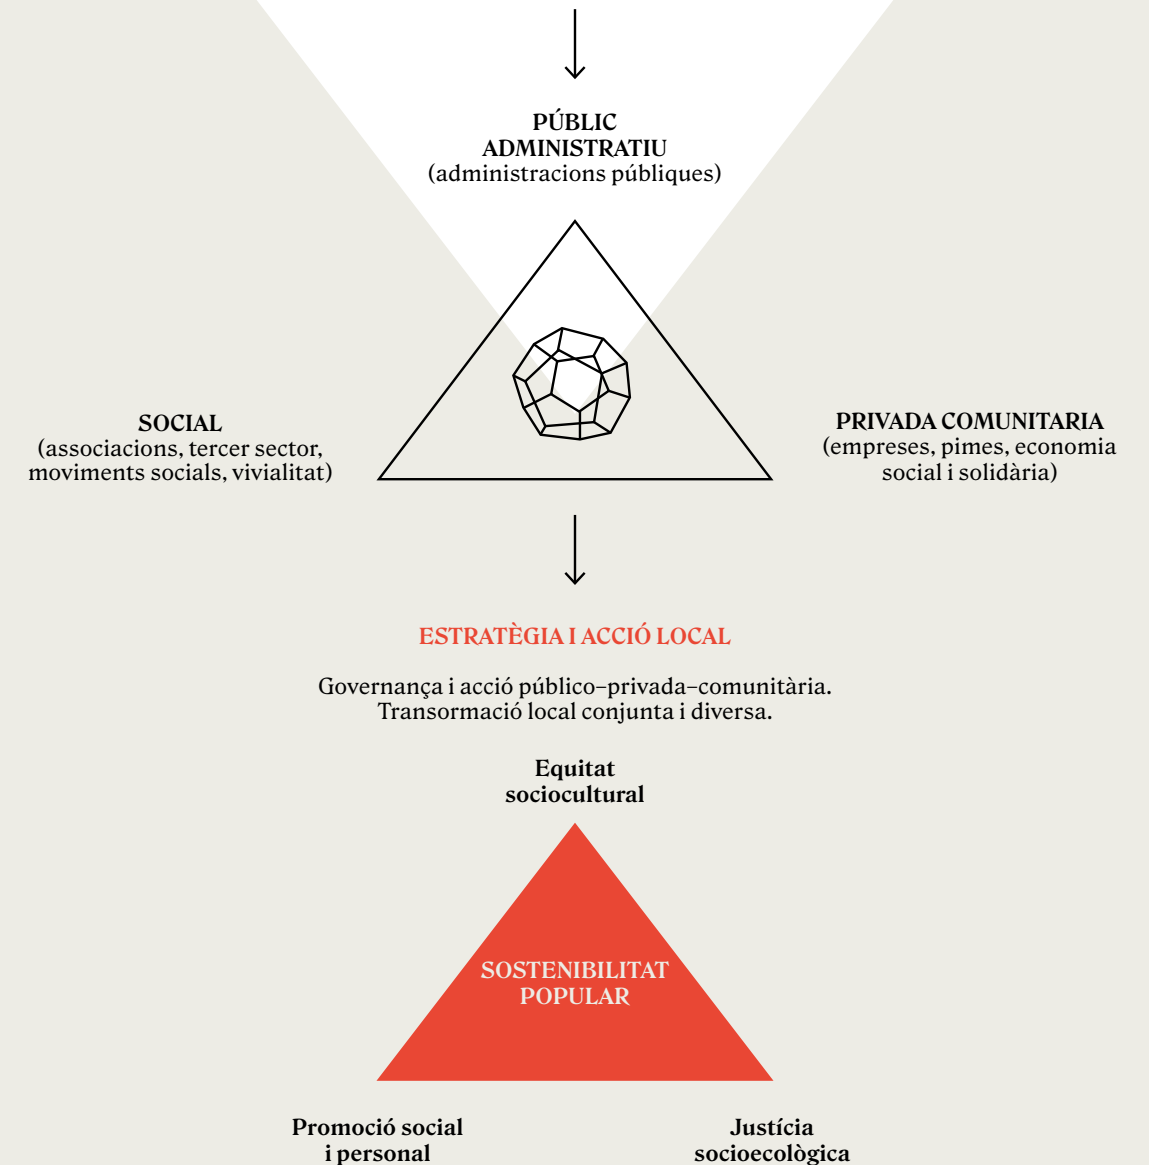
PÚBLIC
ADMINISTRATIU
(administracions públiques)

SOCIAL
(associacions, tercer sector, moviments socials, vivialitat)

PRIVADA COMUNITARIA
(empreses, pimes, economia social i solidària)

ESTRATÈGIA I ACCIÓ LOCAL

Governança i acció público–privada–comunitària.
Transormació local conjunta i diversa.

Equitat
sociocultural

SOSTENIBILITAT
POPULAR

Promoció social
i personal

Justícia
socioecològica